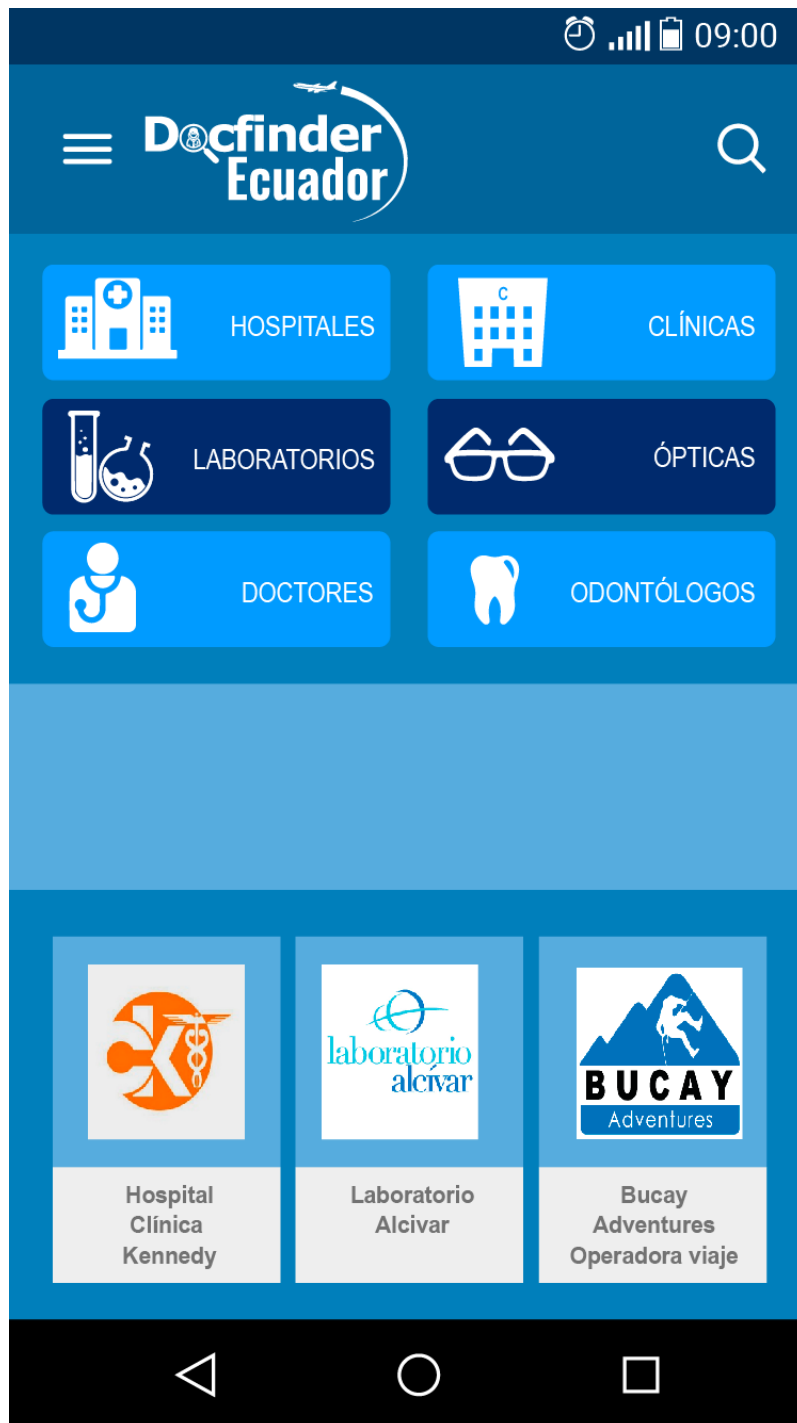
09:00

Docfinder Ecuador

HOSPITALES

C

CLÍNICAS

LABORATORIOS

ÓPTICAS

DOCTORES

ODONTÓLOGOS

laboratorio alcívar

BUCAY Adventures

Hospital Clínica Kennedy

Laboratorio Alcivar

Bucay Adventures Operadora viaje